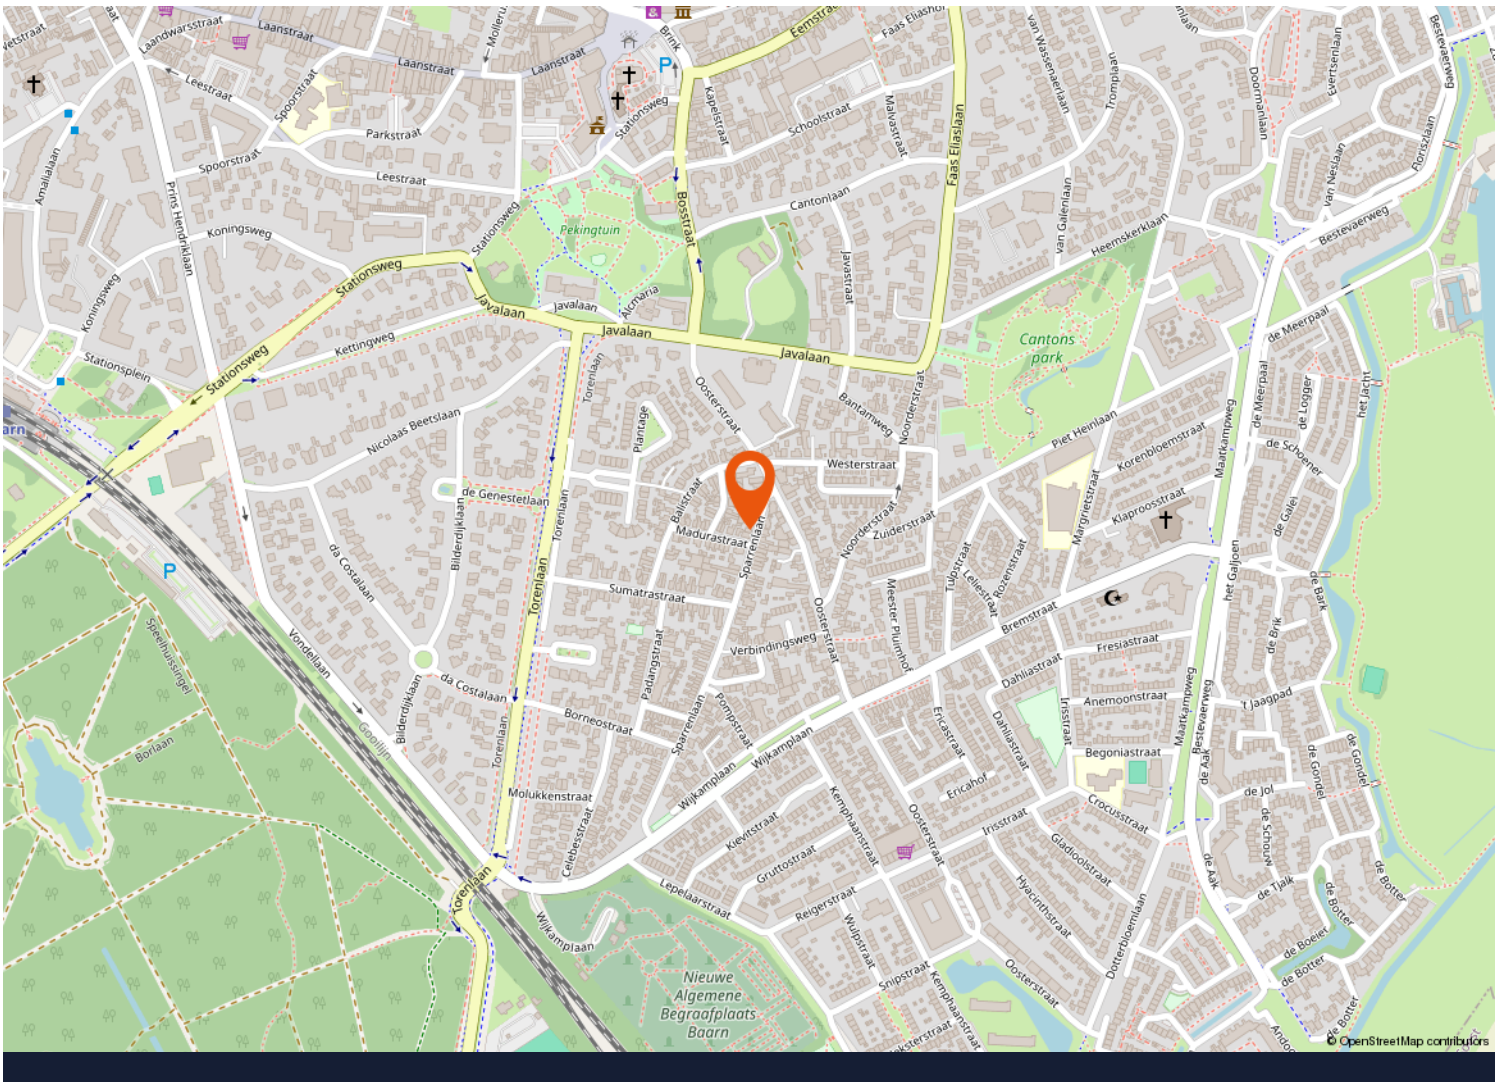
Laanstraat
Laanstraat
Laanstraat
Leestraat
Spoorstraat
Parkstraat
Spoorstraat
Leestraat
Amalialaan
Prins Hendriklaan
Koningsweg
Koningsweg
Stationsplein
Stationsweg
Stationsweg
Stationsweg
Kettingweg
Nicolaas Beetslaan
Javalaan
Javalaan
Javalaan
Javalaan
Pekingtuin
Alcmaria
Brink
Eemstraat
Stationsweg
Kapelstraat
Bosstraat
Schoolstraat
Cantonlaan
Malvastraat
Faas Eliaslaan
Javastraat
Bantamweg
Noorderstraat
van Wassenaerlaan
Tromplaan
van Galenlaan
Heemskerklaan
Doormanlaan
Evertsenlaan
van Neslaan
Florislaan
Bestevaerweg
Cantons park
de Meerpaal
de Meerpaal
de Logger
het Jacht
Piet Heinlaan
Korenbloemstraat
Maatkampweg
de Schoener
Margrietstraat
Klaproosstraat
Westerstraat
Oosterstraat
Plantage
Torenlaan
Torenlaan
Torenlaan
Torenlaan
Torenlaan
de Genestetlaan
Bilderdijklaan
Bilderdijklaan
Balistraat
Madurastraat
Sparrenlaan
Noorderstraat
Zuiderstraat
Tulpstraat
Leliestraat
Rozenstraat
de Galei
Sumatrastraat
Meester Plumhof
Oosterstraat
Bremstraat
Fresiastraat
het Galjoen
de Brik
de Bark
da Costalaan
da Costalaan
Vondellaan
Speelhuissingel
Borlaan
Gooilijn
Verbindingsweg
Padangstraat
Pompstraat
Sparrenlaan
Borneostraat
Dahliastraat
Anemoonstraat
Irisstraat
Maatkampweg
Bestevaerweg
't Jaagpad
de Gondel
de Gondel
Ericastraat
Dahliastraat
Begoniastraat
Wijkamplaan
Wijkamplaan
Molukkenstraat
Celebesstraat
Kievitstraat
Kemphaanstraat
Ericahof
Crocusstraat
de Jol
de Aak
de Schouw
Oosterstraat
Irisstraat
Gladiolstraat
Gruttostraat
de Aak
de Tjalk
de Botter
de Botter
Torenlaan
Lepelaarstraat
Reigerstraat
Hyacinthstraat
Dotterbloemlaan
de Boeier
Wijkamplaan
Wulpstraat
Snipstraat
Kemphaanstraat
Oosterstraat
de Botter
de Botter
Nieuwe Algemene Begraafplaats Baarn
Eksterstraat
Andoo
P
P
P
© OpenStreetMap contributors